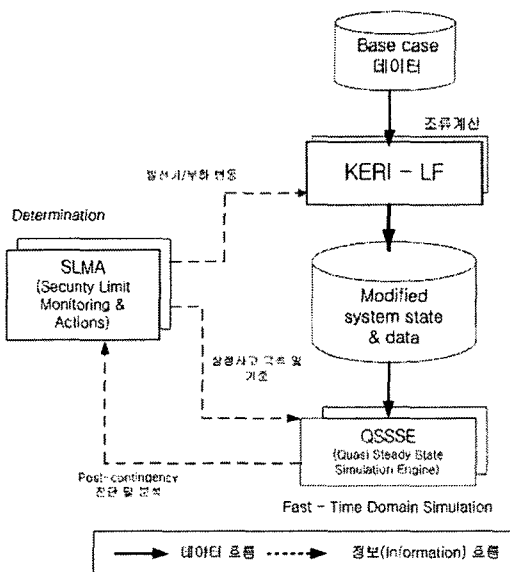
Base case
데이터

조류계산

KERI - LF

발전기/부하 변동

Determination

SLMA
(Security Limit Monitoring & Actions)

Modified system state & data

상정사고 목록 및 기준

QSSSE
(Quasi Steady State Simulation Engine)

Post-contingency
진단 및 분석

Fast - Time Domain Simulation

데이터 흐름 정보(Information) 흐름